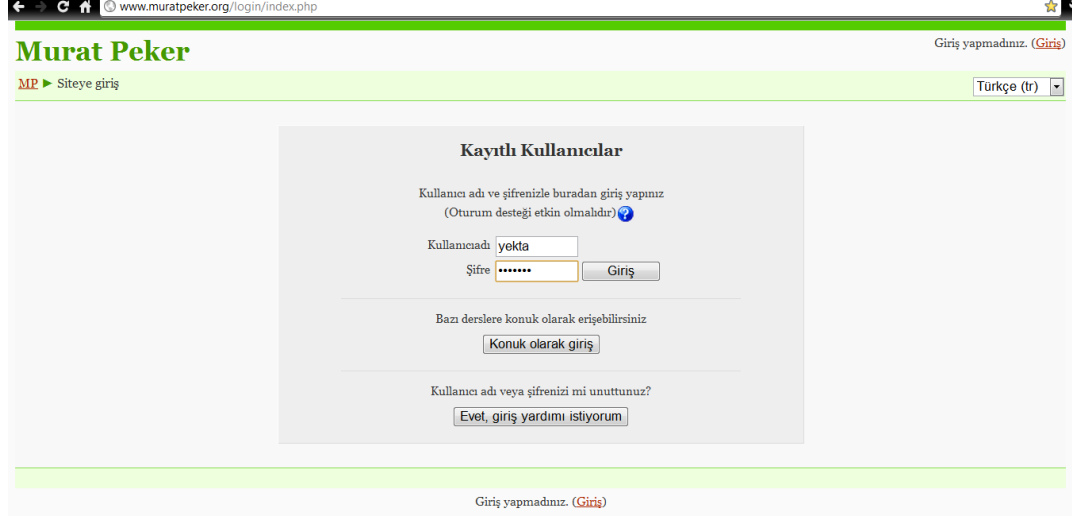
www.muratpeker.org/login/index.php

Murat Peker

Giriş yapmadınız. (Giriş)

MP ► Siteye giriş

Türkçe (tr)

Kayıtlı Kullanıcılar

Kullanıcı adı ve şifrenizle buradan giriş yapınız (Oturum desteği etkin olmalıdır)

Kullanıcıadı yekta

Şifre •••••••

Giriş

Bazı derslere konuk olarak erişebilirsiniz

Konuk olarak giriş

Kullanıcı adı veya şifrenizi mi unuttunuz?

Evet, giriş yardımı istiyorum

Giriş yapmadınız. (Giriş)